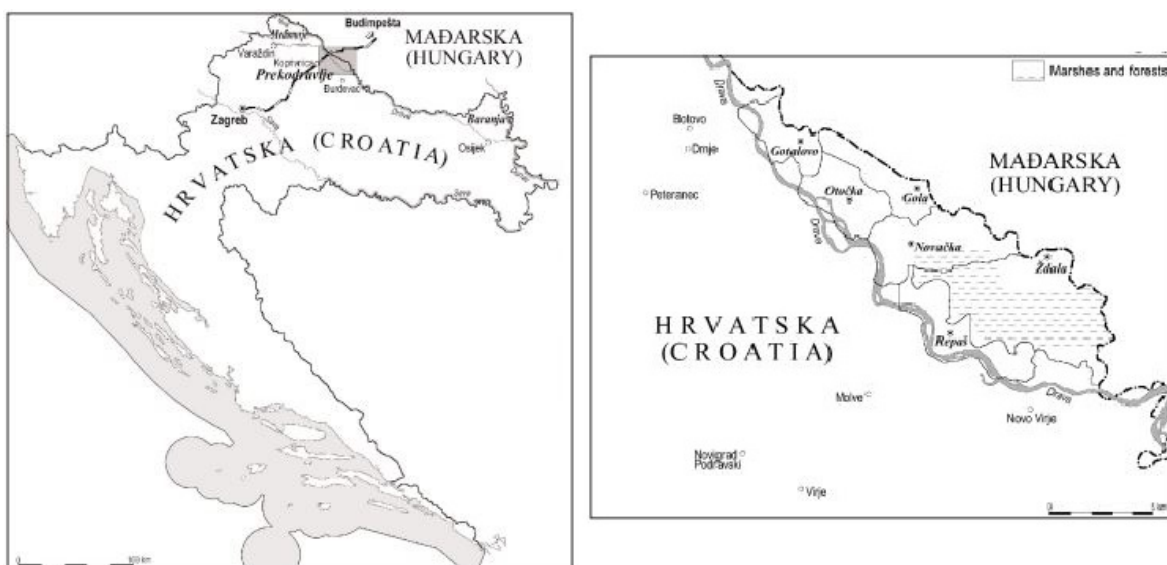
Budimpešta
Međimurje
MAĐARSKA
(HUNGARY)
Varaždin
Koprivnica
Prekodravlje
Bjelovar
Zagreb
Baranja
Osijek
HRVATSKA (CROATIA)
Sava
100 km

Marshes and forests
Drava
Bolovo
Đmje
Gotalovo
Otočka
Gola
MAĐARSKA
(HUNGARY)
Peteranec
Drava
Novačka
Ždala
HRVATSKA
(CROATIA)
Repaš
Molve
Drava
Novo Virje
Novigrad Podravski
Virje
0
5 km